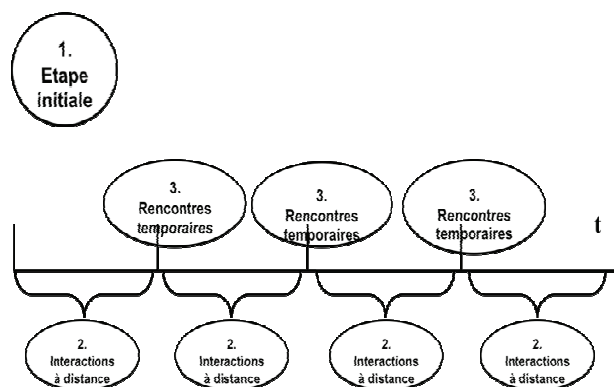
1.
Etape
initiale

3.
Rencontres
temporaires

3.
Rencontres
temporaires

3.
Rencontres
temporaires

t

2.
Interactions
à distance

2.
Interactions
à distance

2.
Interactions
à distance

2.
Interactions
à distance